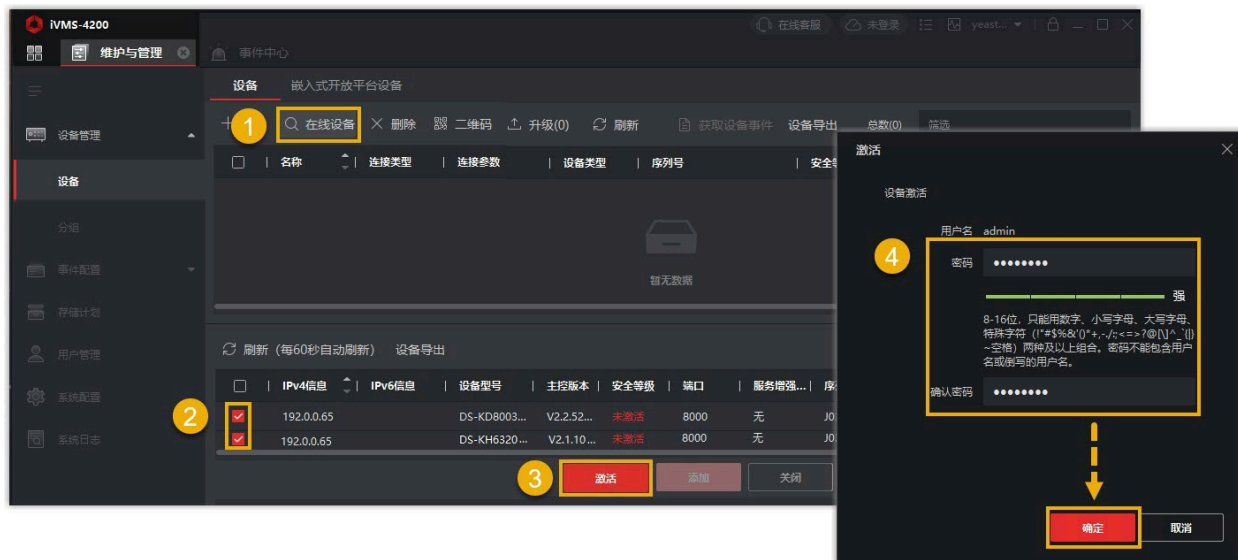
iVMS-4200

维护与管理

事件中心

在线客服 未登录 yeast...

设备 嵌入式开放平台设备

1 在线设备 删除 二维码 升级(0) 刷新 获取设备事件 设备导出 总数(0) 筛选

| 名称 | 连接类型 | 连接参数 | 设备类型 | 序列号 | 安全 |
|---|---|---|---|---|---|

暂无数据

设备管理

设备

分组

事件配置

存储计划

用户管理

系统配置

系统日志

刷新（每60秒自动刷新） 设备导出

| | IPv4信息 | IPv6信息 | 设备型号 | 主控版本 | 安全等级 | 端口 | 服务增强... | 序 |
|---|---|---|---|---|---|---|---|---|
| 2 | 192.0.0.65 | | DS-KD8003... | V2.2.52... | 未激活 | 8000 | 无 | J0 |
| | 192.0.0.65 | | DS-KH6320... | V2.1.10... | 未激活 | 8000 | 无 | J0 |

3 激活 添加 关闭

激活

设备激活

用户名 admin

4 密码 ••••••••

强

8-16位，只能用数字、小写字母、大写字母、特殊字符（!"#$%&'()*+,-./:;<=>?@[\]^_`{|}~空格）两种及以上组合。密码不能包含用户名或倒写的用户名。

确认密码 ••••••••

确定 取消